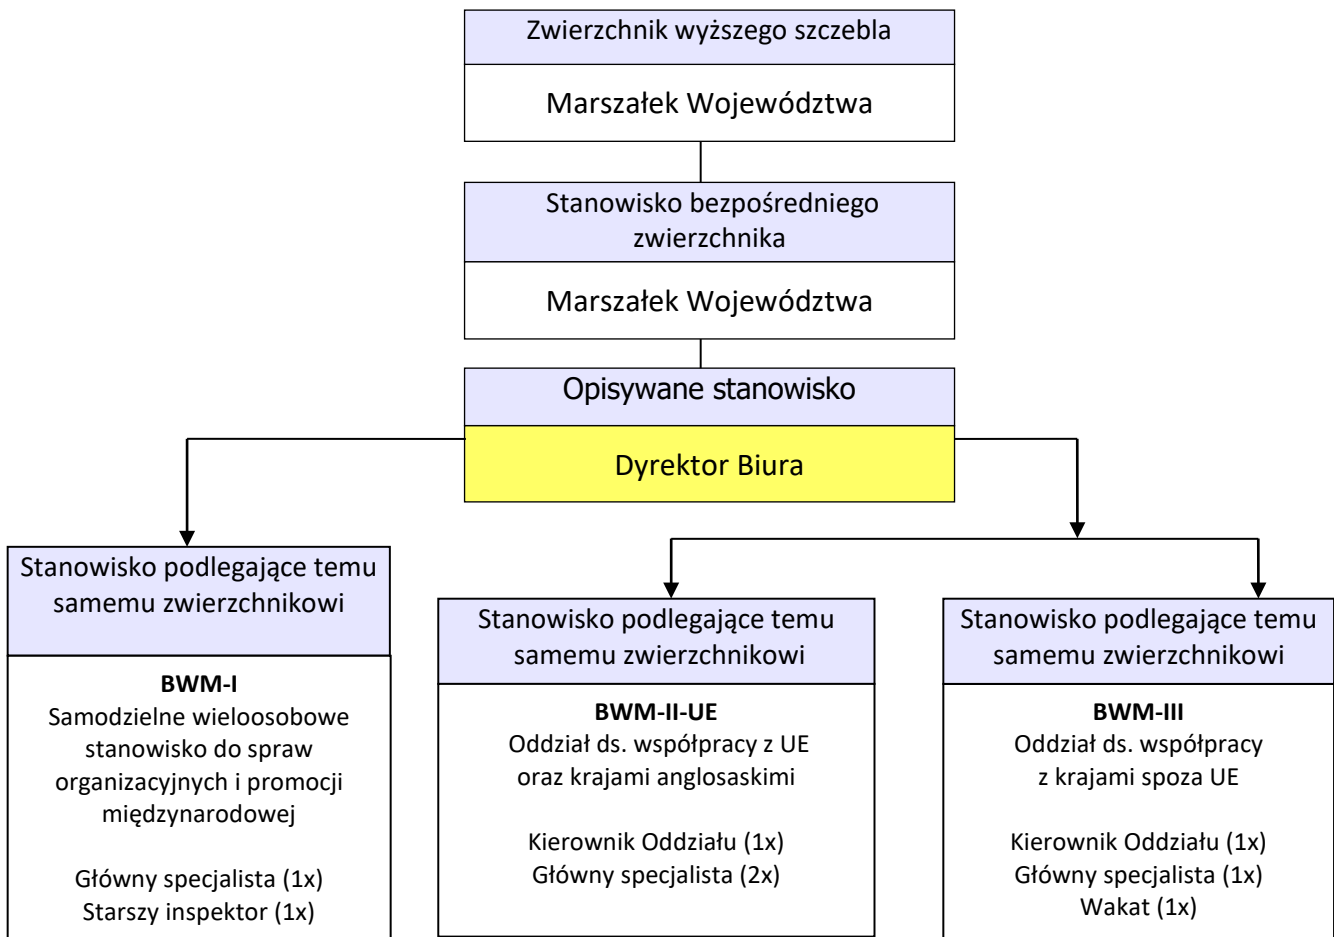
Zwierzchnik wyższego szczebla

Marszałek Województwa

Stanowisko bezpośredniego zwierzchnika

Marszałek Województwa

Opisywane stanowisko

Dyrektor Biura

Stanowisko podlegające temu samemu zwierzchnikowi

**BWM-I**
Samodzielne wieloosobowe stanowisko do spraw organizacyjnych i promocji międzynarodowej

Główny specjalista (1x)
Starszy inspektor (1x)

Stanowisko podlegające temu samemu zwierzchnikowi

**BWM-II-UE**
Oddział ds. współpracy z UE oraz krajami anglosaskimi

Kierownik Oddziału (1x)
Główny specjalista (2x)

Stanowisko podlegające temu samemu zwierzchnikowi

**BWM-III**
Oddział ds. współpracy z krajami spoza UE

Kierownik Oddziału (1x)
Główny specjalista (1x)
Wakat (1x)